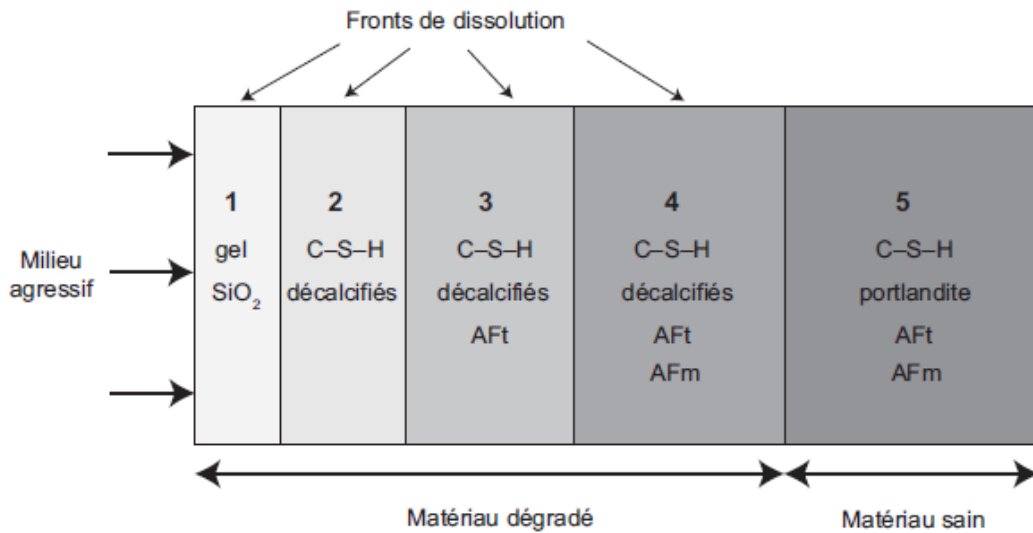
Fronts de dissolution

Milieu agressif

| 1 | 2 | 3 | 4 | 5 |
|---|---|---|---|---|
| gel $SiO_2$ | C–S–H décalcifiés | C–S–H décalcifiés AFt | C–S–H décalcifiés AFt AFm | C–S–H portlandite AFt AFm |

Matériau dégradé

Matériau sain